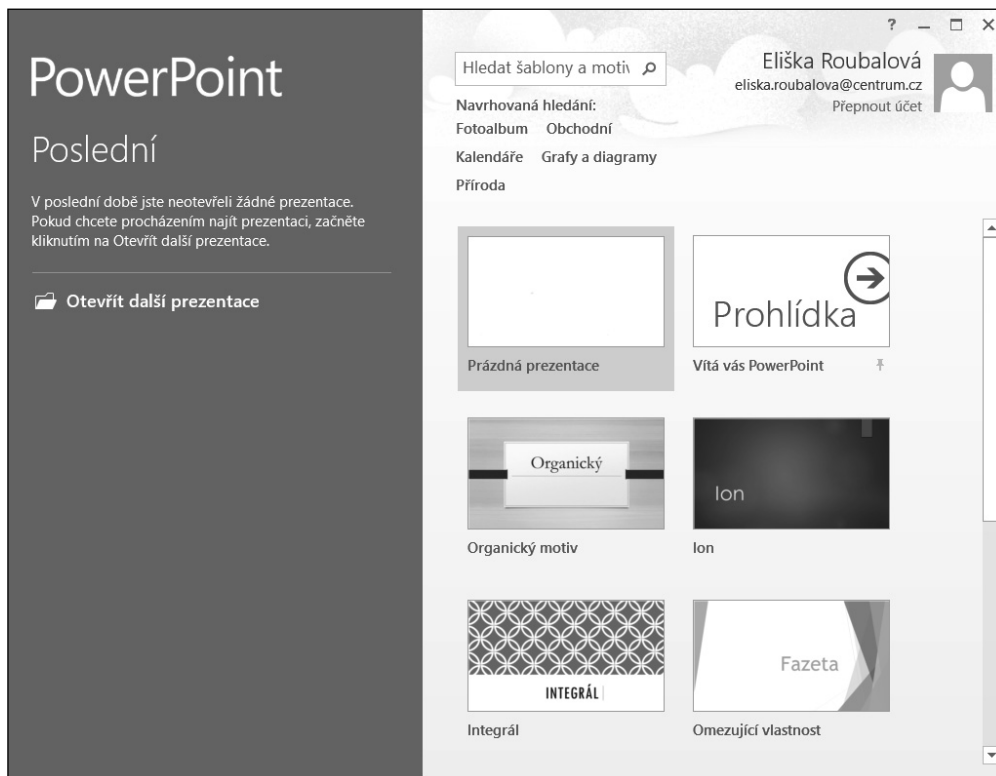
PowerPoint

Poslední

V poslední době jste neotevřeli žádné prezentace. Pokud chcete procházením najít prezentaci, začněte kliknutím na Otevřít další prezentace.

Otevřít další prezentace

? — □ ×

Hledat šablony a motiv

Navrhovaná hledání:
Fotoalbum Obchodní
Kalendáře Grafy a diagramy
Příroda

Eliška Roubalová
eliska.roubalova@centrum.cz
Přepnout účet

Prázdná prezentace

Prohlídka

Vítá vás PowerPoint

Organický

Organický motiv

Ion

Ion

INTEGRÁL

Integrál

Fazeta

Omezující vlastnost